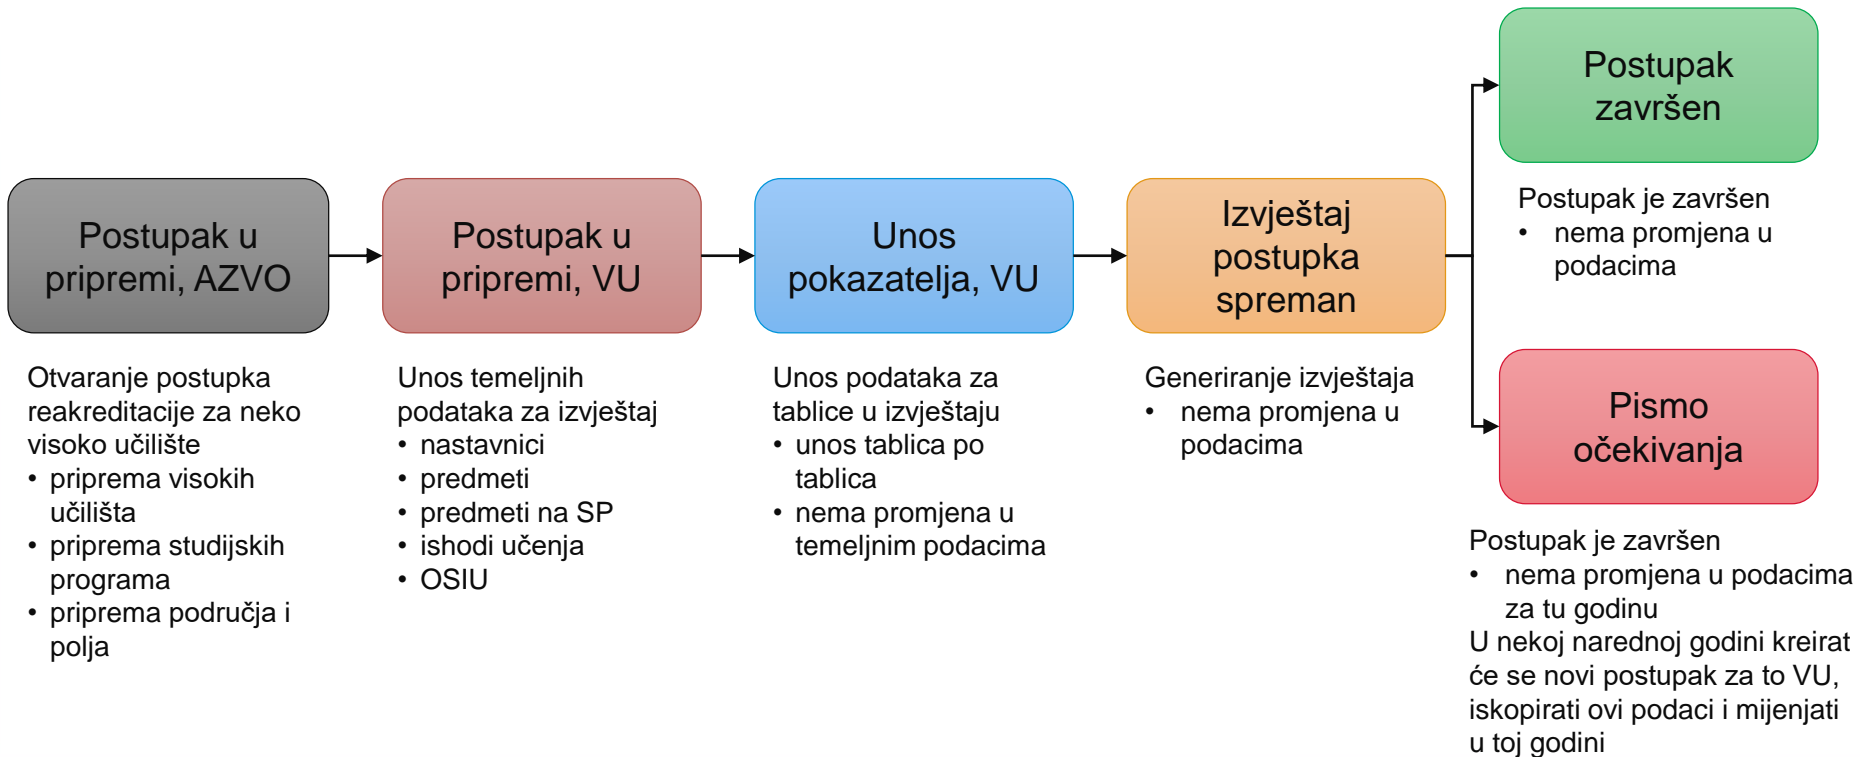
Postupak u pripremi, AZVO

Otvaranje postupka reakreditacije za neko visoko učilište
• priprema visokih učilišta
• priprema studijskih programa
• priprema područja i polja

Postupak u pripremi, VU

Unos temeljnih podataka za izvještaj
• nastavnici
• predmeti
• predmeti na SP
• ishodi učenja
• OSIU

Unos pokazatelja, VU

Unos podataka za tablice u izvještaju
• unos tablica po tablica
• nema promjena u temeljnim podacima

Izvještaj postupka spreman

Generiranje izvještaja
• nema promjena u podacima

Postupak završen

Postupak je završen
• nema promjena u podacima

Pismo očekivanja

Postupak je završen
• nema promjena u podacima za tu godinu
U nekoj narednoj godini kreirat će se novi postupak za to VU, iskopirati ovi podaci i mijenjati u toj godini